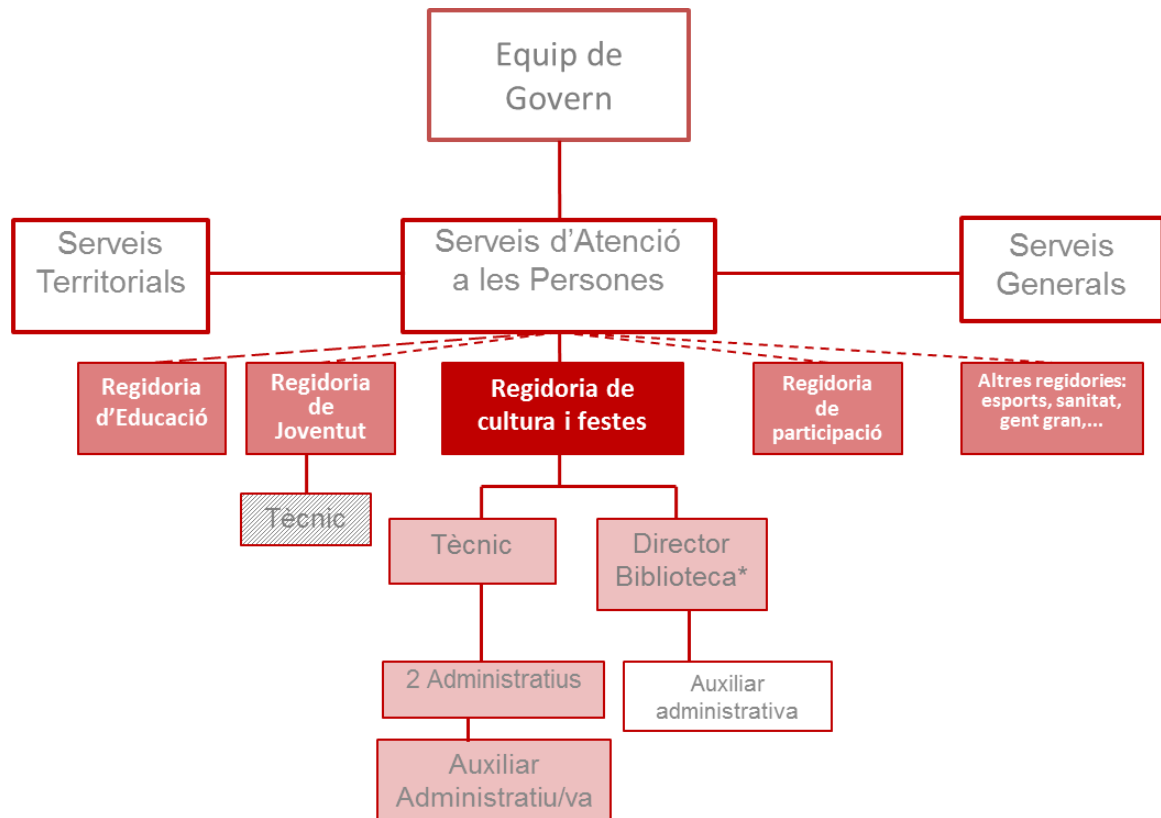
Equip de Govern

Serveis Territorials

Serveis d'Atenció a les Persones

Serveis Generals

Regidoria d'Educació

Regidoria de Joventut

Regidoria de cultura i festes

Regidoria de participació

Altres regidories: esports, sanitat, gent gran,...

Tècnic

Tècnic

Director Biblioteca*

2 Administratius

Auxiliar administrativa

Auxiliar Administratiu/va